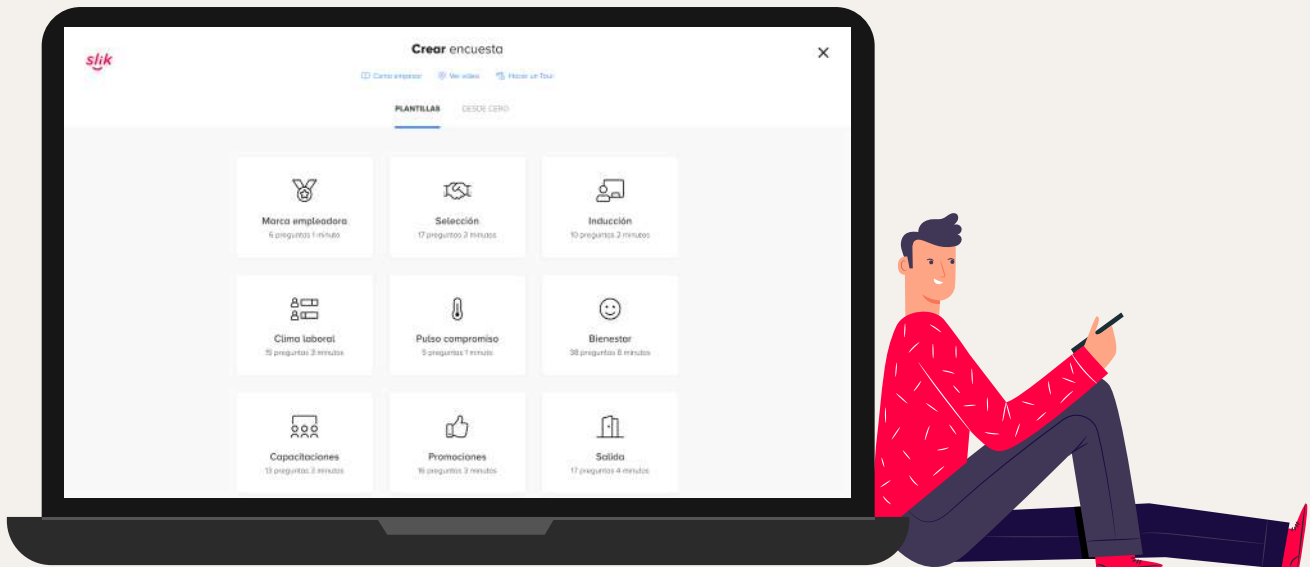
slik

Crear encuesta

Cómo empezar  Ver video  Hacer un Tour

PLANTILLAS  DESDE CERO

Marca empleadora
6 preguntas 1 minuto

Selección
17 preguntas 3 minutos

Inducción
10 preguntas 2 minutos

Clima laboral
15 preguntas 3 minutos

Pulso compromiso
5 preguntas 1 minuto

Bienestar
38 preguntas 8 minutos

Capacitaciones
13 preguntas 3 minutos

Promociones
16 preguntas 3 minutos

Salida
17 preguntas 4 minutos